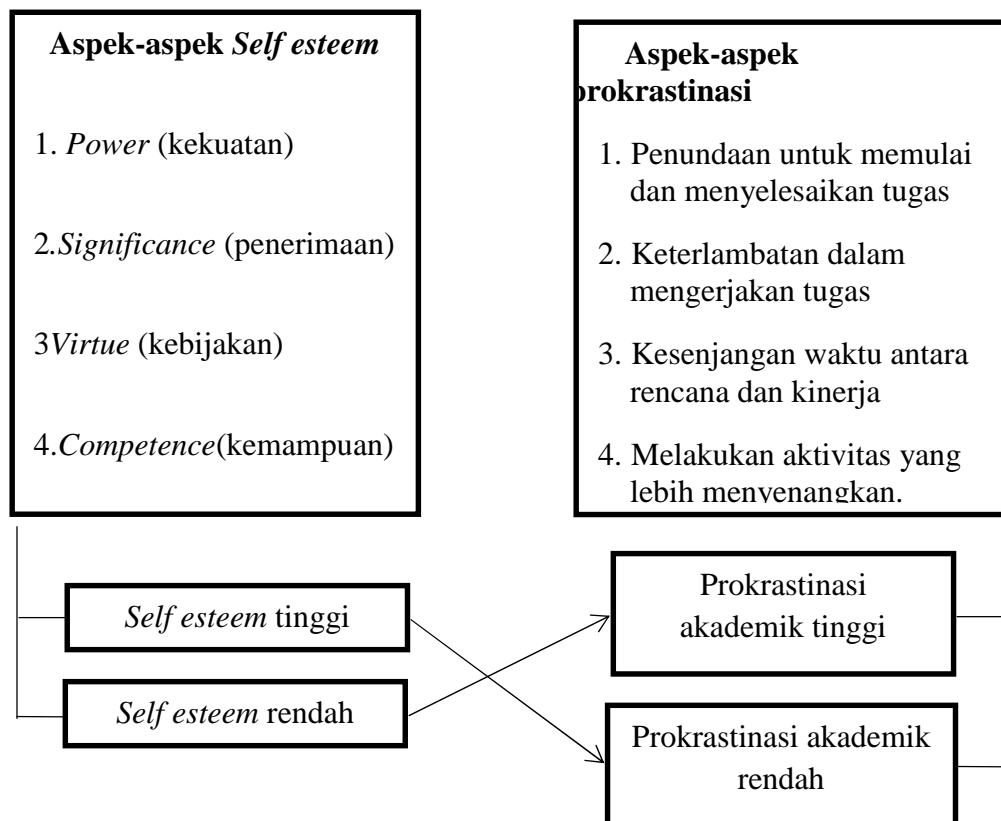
Aspek-aspek *Self esteem*

1. *Power* (kekuatan)

2.*Significance* (penerimaan)

3*Virtue* (kebijakan)

4.*Competence*(kemampuan)

Aspek-aspek rokrastinasi

1. Penundaan untuk memulai dan menyelesaikan tugas

2. Keterlambatan dalam mengerjakan tugas

3. Kesenjangan waktu antara rencana dan kinerja

4. Melakukan aktivitas yang lebih menyenangkan.

*Self esteem* tinggi

*Self esteem* rendah

Prokrastinasi akademik tinggi

Prokrastinasi akademik rendah